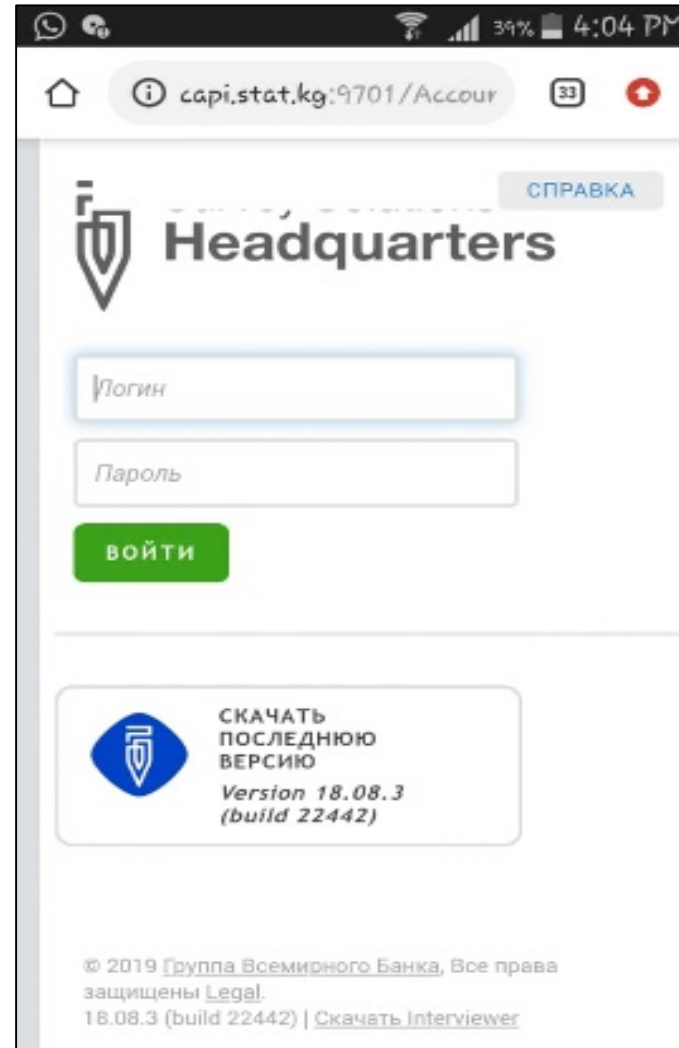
39% 4:04 PM

capi.stat.kg:9701/Accour

33

СПРАВКА

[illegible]

Headquarters

Логин

Пароль

ВОЙТИ

СКАЧАТЬ ПОСЛЕДНЮЮ ВЕРСИЮ
Version 18.08.3 (build 22442)

© 2019 Группа Всемирного Банка, Все права защищены Legal.
18.08.3 (build 22442) | Скачать Interviewer